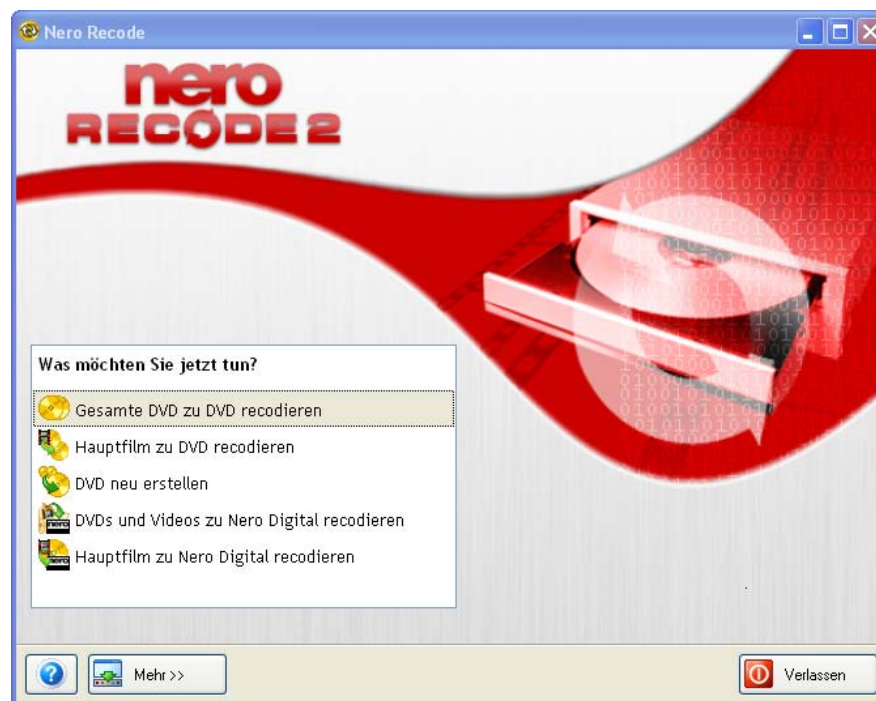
Nero Recode

nero
RECODE 2

Was möchten Sie jetzt tun?

Gesamte DVD zu DVD recodieren

Hauptfilm zu DVD recodieren

DVD neu erstellen

DVDs und Videos zu Nero Digital recodieren

Hauptfilm zu Nero Digital recodieren

Mehr >>

Verlassen